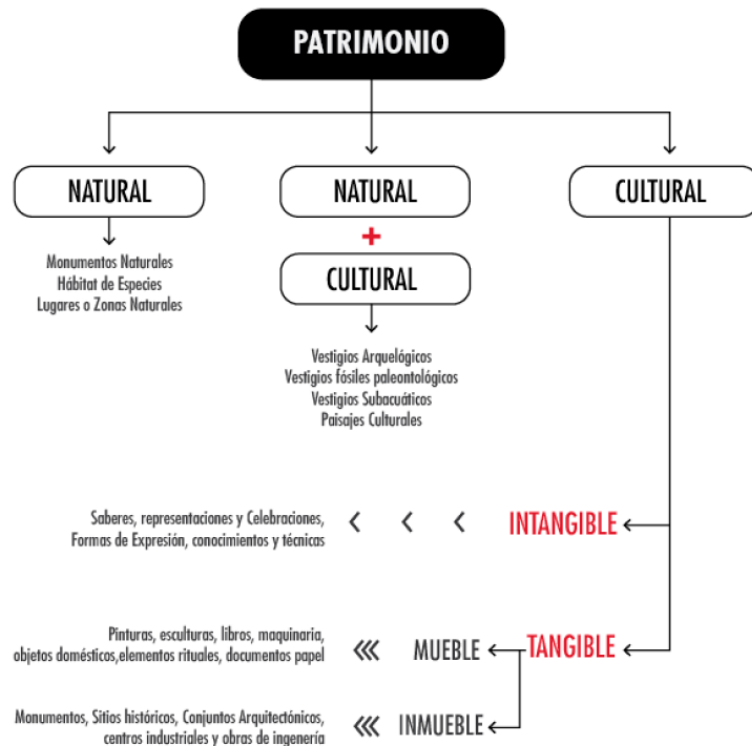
PATRIMONIO

NATURAL

Monumentos Naturales
Hábitat de Especies
Lugares o Zonas Naturales

NATURAL
+
CULTURAL

Vestigios Arqueológicos
Vestigios fósiles paleontológicos
Vestigios Subacuáticos
Paisajes Culturales

CULTURAL

Saberes, representaciones y Celebraciones, Formas de Expresión, conocimientos y técnicas < < < INTANGIBLE

Pinturas, esculturas, libros, maquinaria, objetos domésticos,elementos rituales, documentos papel <<< MUEBLE TANGIBLE

Monumentos, Sitios históricos, Conjuntos Arquitectónicos, centros industriales y obras de ingenería <<< INMUEBLE